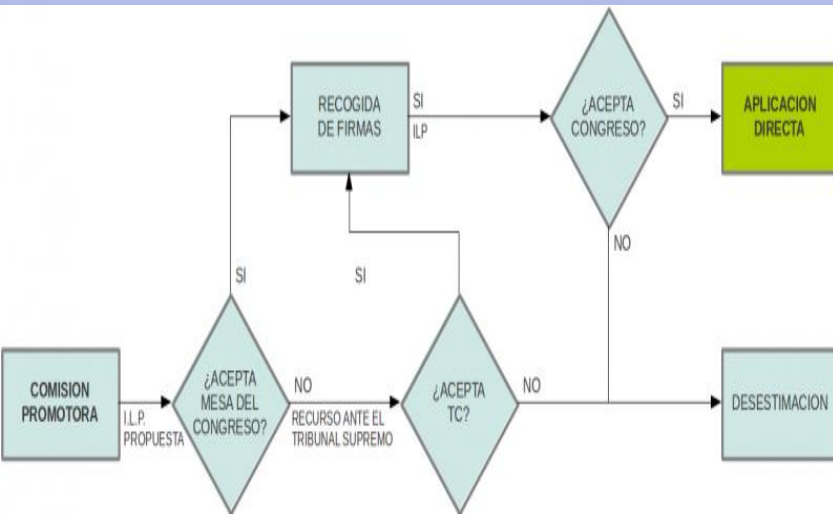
RECOGIDA DE FIRMAS

SI
ILP

¿ACEPTA CONGRESO?

SI

APLICACION DIRECTA

NO

SI

SI

COMISION PROMOTORA

I.L.P. PROPUESTA

¿ACEPTA MESA DEL CONGRESO?

NO

RECURSO ANTE EL TRIBUNAL SUPREMO

¿ACEPTA TC?

NO

DESESTIMACION